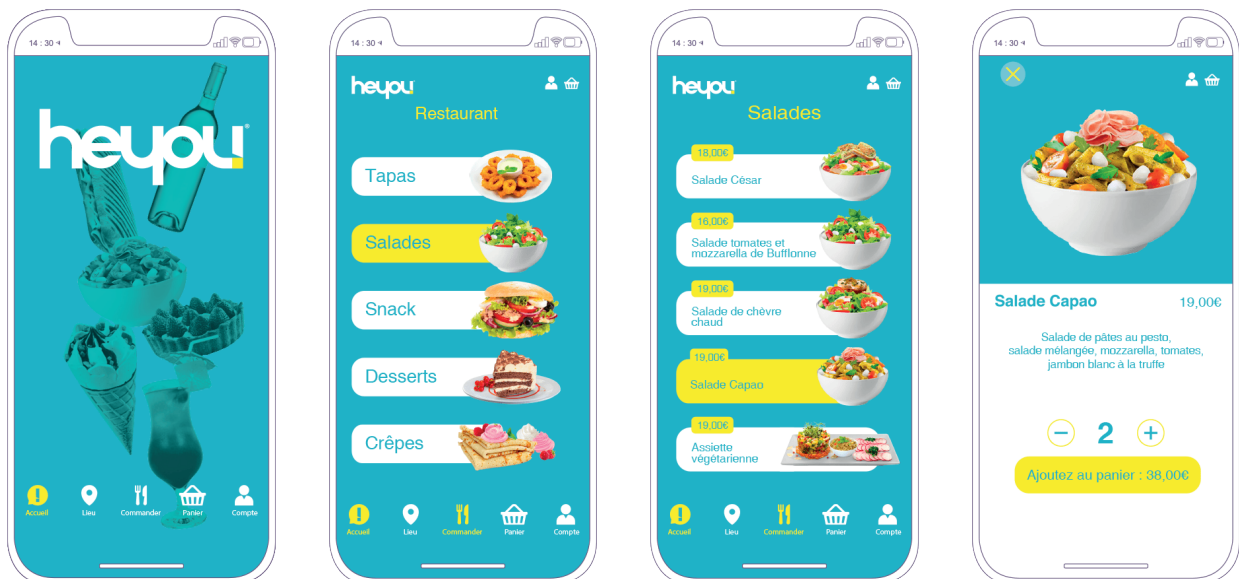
14 : 30

heypu®

Accueil
Lieu
Commander
Panier
Compte

14 : 30

heypu

Restaurant

Tapas

Salades

Snack

Desserts

Crêpes

Accueil
Lieu
Commander
Panier
Compte

14 : 30

heypu

Salades

18,00€
Salade César

16,00€
Salade tomates et mozzarella de Bufflonne

19,00€
Salade de chèvre chaud

19,00€
Salade Capao

19,00€
Assiette végétarienne

Accueil
Lieu
Commander
Panier
Compte

14 : 30

Salade Capao 19,00€

Salade de pâtes au pesto, salade mélangée, mozzarella, tomates, jambon blanc à la truffe

− 2 +

Ajoutez au panier : 38,00€